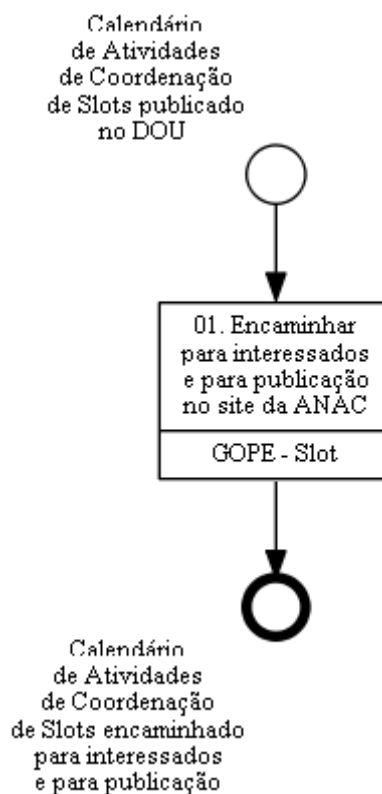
Calendário de Atividades de Coordenação de Slots publicado no DOU

01. Encaminhar para interessados e para publicação no site da ANAC

GOPE - Slot

Calendário de Atividades de Coordenação de Slots encaminhado para interessados e para publicação